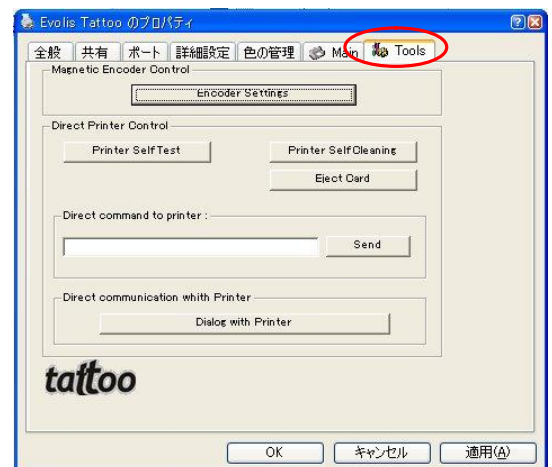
Evolis Tattoo のプロパティ

全般 共有 ポート 詳細設定 色の管理 Main Tools

Magnetic Encoder Control

Encoder Settings

Direct Printer Control

Printer SelfTest

Printer SelfCleaning

Eject Card

Direct command to printer :

Send

Direct communication whith Printer

Dialog with Printer

tattoo

OK キャンセル 適用(A)